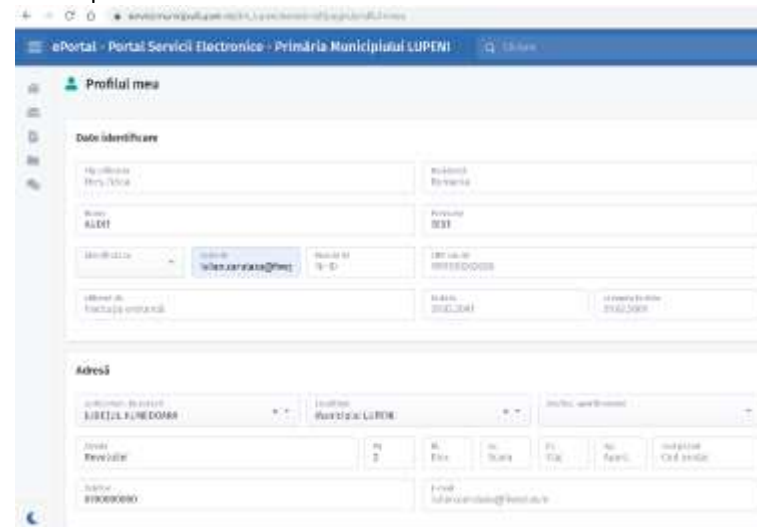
ePortal - Portal Servicii Electronice - Primăria Municipiului LUPENI

Caută

Profilul meu

Date identificare

Tip utilizator
Persoană fizică

Rezidență
România

Nume
AUDIT

Prenume
TEST

Identificare

Email
iulian.serviciu@hmq

Număr CI
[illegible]

CNP cod ID
0000000000000

Eliberat de
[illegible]

Data
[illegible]

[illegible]
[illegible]

Adresă

Județ/sector
JUDEȚUL HUNEDOARA

Localitate
Municipiul LUPENI

Strada
Revoluției

Nr.
2

Bl.
Bloc

Sc.
Scara

Et.
Etaj

Ap.
Apart.

Cod poștal
Cod poștal

Telefon
0000000000

E-mail
iulian.serviciu@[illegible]